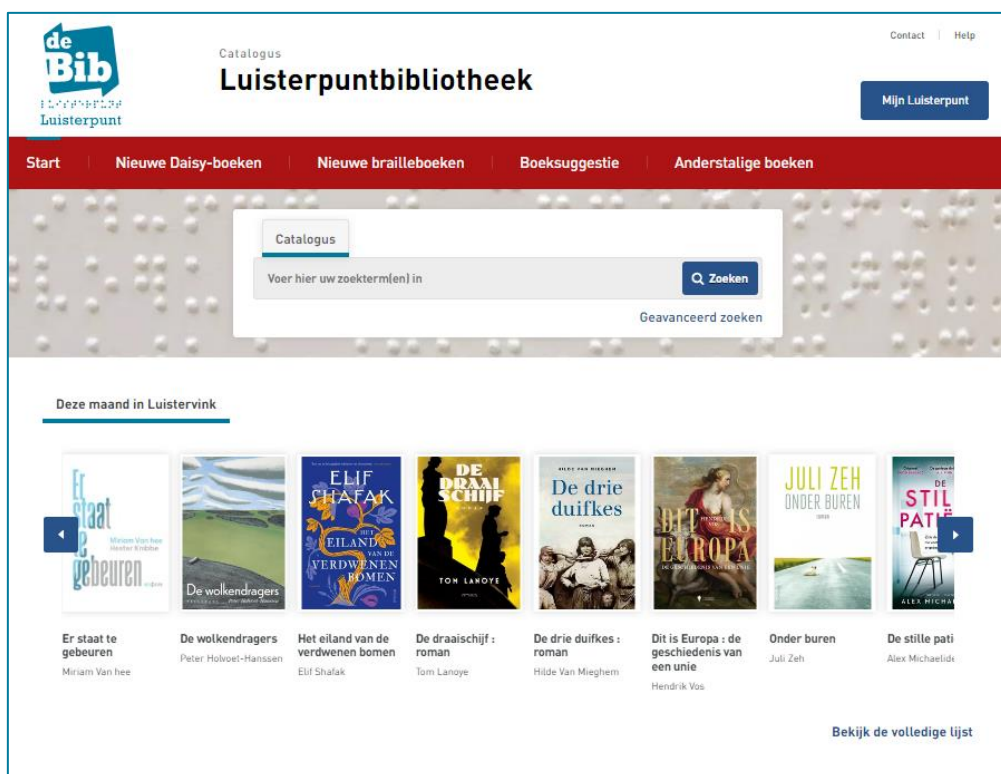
de Bib
Luisterpunt

Catalogus
Luisterpuntbibliotheek

Contact | Help

Mijn Luisterpunt

Start | Nieuwe Daisy-boeken | Nieuwe brailleboeken | Boeksuggestie | Anderstalige boeken

Catalogus

Voer hier uw zoekterm(en) in

Zoeken

Geavanceerd zoeken

Deze maand in Luistervink

Er staat te gebeuren
Miriam Van hee

De wolkendragers
Peter Holvoet-Hanssen

Het eiland van de verdwenen bomen
Elif Shafak

De draaischijf : roman
Tom Lanoye

De drie duifkes : roman
Hilde Van Mieghem

Dit is Europa : de geschiedenis van een unie
Hendrik Vos

Onder buren
Juli Zeh

De stille pati
Alex Michaelide

Bekijk de volledige lijst